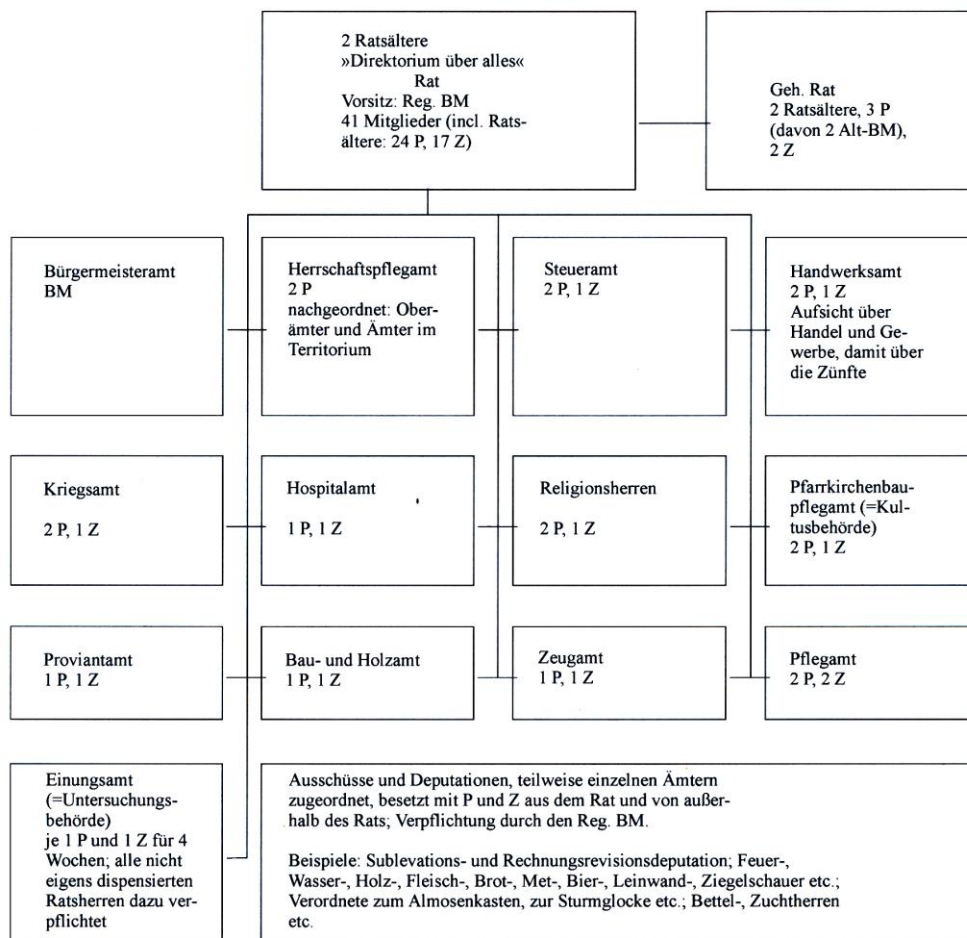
2 Ratsältere
»Direktorium über alles«
Rat
Vorsitz: Reg. BM
41 Mitglieder (incl. Ratsältere: 24 P, 17 Z)

Geh. Rat
2 Ratsältere, 3 P
(davon 2 Alt-BM),
2 Z

Bürgermeisteramt
BM

Herrschaftspflegamt
2 P
nachgeordnet: Oberämter und Ämter im Territorium

Steueramt
2 P, 1 Z

Handwerksamt
2 P, 1 Z
Aufsicht über Handel und Gewerbe, damit über die Zünfte

Kriegsamt
2 P, 1 Z

Hospitalamt
1 P, 1 Z

Religionsherren
2 P, 1 Z

Pfarrkirchenbaupflegamt (=Kultusbehörde)
2 P, 1 Z

Proviantamt
1 P, 1 Z

Bau- und Holzamt
1 P, 1 Z

Zeugamt
1 P, 1 Z

Pflegamt
2 P, 2 Z

Einungsamt
(=Untersuchungsbehörde)
je 1 P und 1 Z für 4 Wochen; alle nicht eigens dispensierten Ratsherren dazu verpflichtet

Ausschüsse und Deputationen, teilweise einzelnen Ämtern zugeordnet, besetzt mit P und Z aus dem Rat und von außerhalb des Rats; Verpflichtung durch den Reg. BM.

Beispiele: Sublevations- und Rechnungsrevisionsdeputation; Feuer-, Wasser-, Holz-, Fleisch-, Brot-, Met-, Bier-, Leinwand-, Ziegelschauer etc.; Verordnete zum Almosenkasten, zur Sturmglocke etc.; Bettel-, Zuchtherren etc.